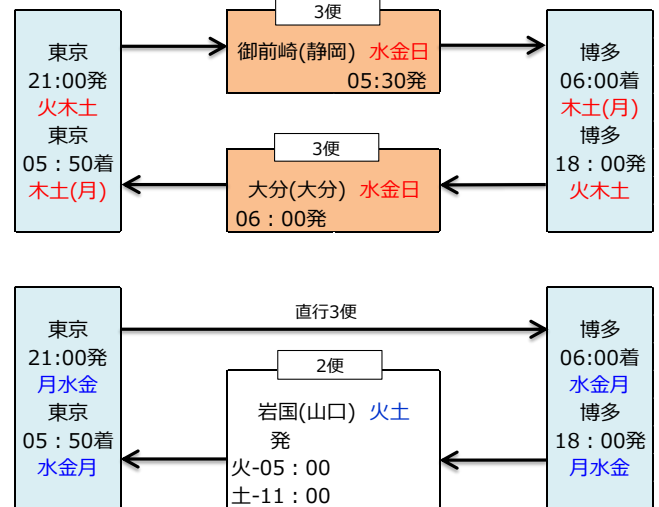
3便

東京
21:00発
火木土
東京
05：50着
木土(月)

御前崎(静岡) 水金日
05:30発

博多
06:00着
木土(月)
博多
18：00発
火木土

3便

大分(大分) 水金日
06：00発

東京
21:00発
月水金
東京
05：50着
水金月

直行3便

博多
06:00着
水金月
博多
18：00発
月水金

2便

岩国(山口) 火土
発
火-05：00
土-11：00